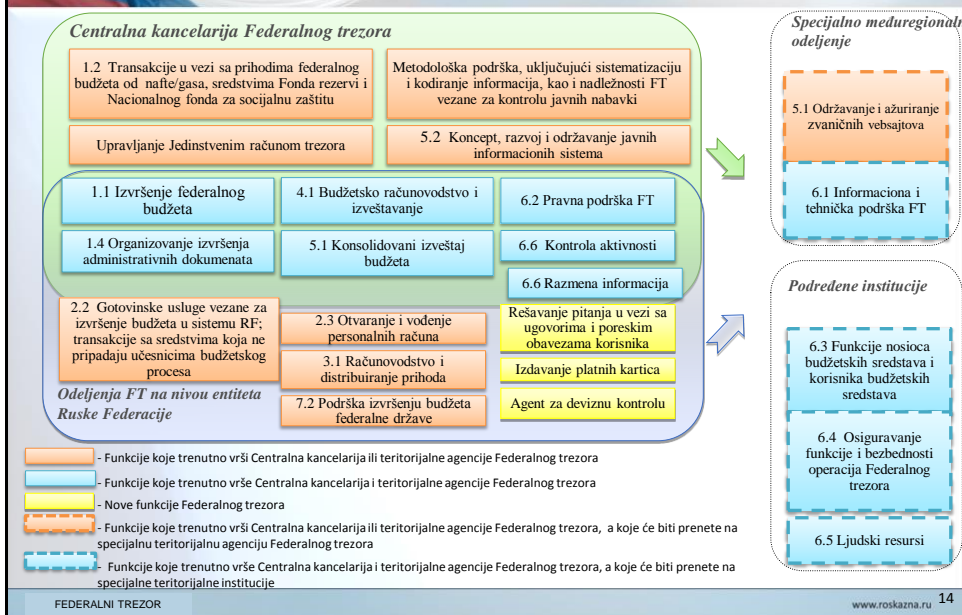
Centralna kancelarija Federalnog trezora

1.2 Transakcije u vezi sa prihodima federalnog budžeta od nafte/gasa, sredstvima Fonda rezervi i Nacionalnog fonda za socijalnu zaštitu

Metodološka podrška, uključujući sistematizaciju i kodiranje informacija, kao i nadležnosti FT vezane za kontrolu javnih nabavki

Upravljanje Jedinstvenim računom trezora

5.2 Koncept, razvoj i održavanje javnih informacionih sistema

1.1 Izvršenje federalnog budžeta

4.1 Budžetsko računovodstvo i izveštavanje

6.2 Pravna podrška FT

1.4 Organizovanje izvršenja administrativnih dokumenata

5.1 Konsolidovani izveštaj budžeta

6.6 Kontrola aktivnosti

6.6 Razmena informacija

2.2 Gotovinske usluge vezane za izvršenje budžeta u sistemu RF; transakcije sa sredstvima koja ne pripadaju učesnicima budžetskog procesa

2.3 Otvaranje i vođenje personalnih računa

Rešavanje pitanja u vezi sa ugovorima i poreskim obavezama korisnika

3.1 Računovodstvo i distribuiranje prihoda

Izdavanje platnih kartica

Odeljenja FT na nivou entiteta Ruske Federacije

7.2 Podrška izvršenju budžeta federalne države

Agent za deviznu kontrolu

Specijalno međuregionalno odeljenje

5.1 Održavanje i ažuriranje zvaničnih vebsajtova

6.1 Informaciona i tehnička podrška FT

Podređene institucije

6.3 Funkcije nosioca budžetskih sredstava i korisnika budžetskih sredstava

6.4 Osiguravanje funkcije i bezbednosti operacija Federalnog trezora

6.5 Ljudski resursi

- Funkcije koje trenutno vrši Centralna kancelarija ili teritorijalne agencije Federalnog trezora

- Funkcije koje trenutno vrše Centralna kancelarija i teritorijalne agencije Federalnog trezora

- Nove funkcije Federalnog trezora

- Funkcije koje trenutno vrši Centralna kancelarija ili teritorijalne agencije Federalnog trezora, a koje će biti prenete na specijalnu teritorijalnu agenciju Federalnog trezora

- Funkcije koje trenutno vrše Centralna kancelarija i teritorijalne agencije Federalnog trezora, a koje će biti prenete na specijalne teritorijalne institucije

FEDERALNI TREZOR

www.roskazna.ru 14